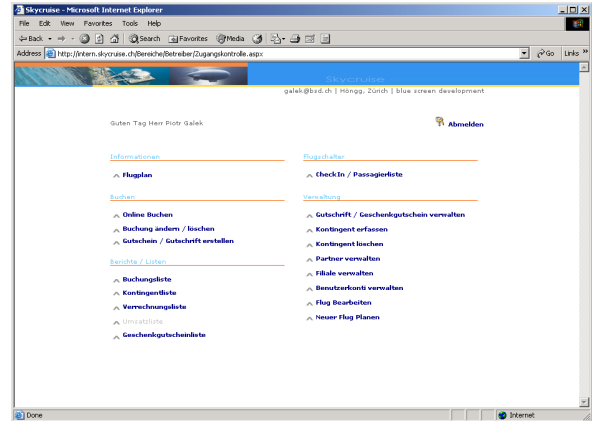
Skycruise - Microsoft Internet Explorer

File Edit View Favorites Tools Help

Back Search Favorites Media

Address http://intern.skycruise.ch/Bereiche/Betreiber/Zugangskontrolle.aspx

Go Links

Skycruise

galek@bsd.ch | Höngg, Zürich | blue screen development

Guten Tag Herr Piotr Galek

Abmelden

Informationen

Flugplan

Buchen

Online Buchen

Buchung ändern / löschen

Gutschein / Gutschrift erstellen

Berichte / Listen

Buchungsliste

Kontingentliste

Verrechnungsliste

Umsatzliste

Geschenkgutscheinliste

Flugschalter

CheckIn / Passagierliste

Verwaltung

Gutschrift / Geschenkgutschein verwalten

Kontingent erfassen

Kontingent löschen

Partner verwalten

Filiale verwalten

Benutzerkonti verwalten

Flug Bearbeiten

Neuer Flug Planen

Done

Internet